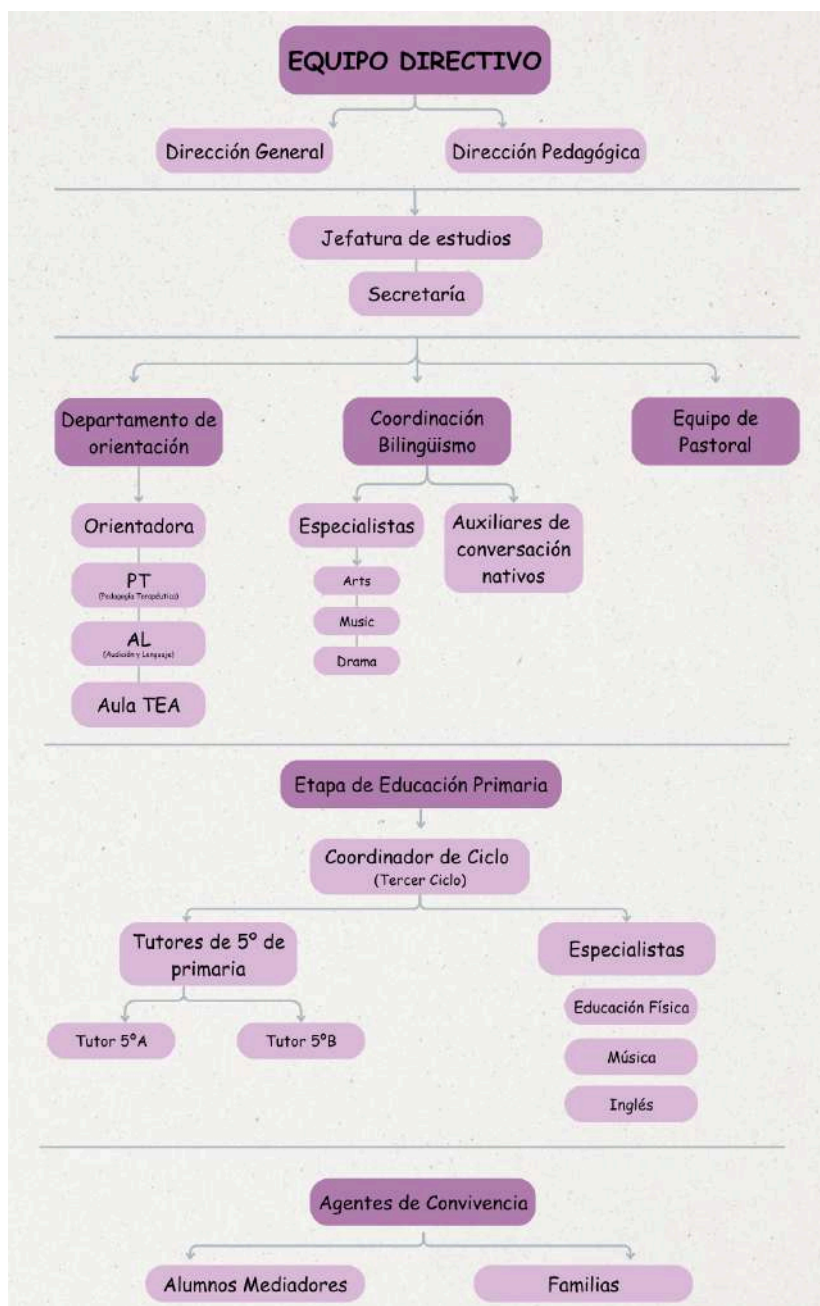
EQUIPO DIRECTIVO

Dirección General

Dirección Pedagógica

Jefatura de estudios

Secretaría

Departamento de orientación

Coordinación Bilingüismo

Equipo de Pastoral

Orientadora

PT
(Pedagogía Terapéutica)

AL
(Audición y Lenguaje)

Aula TEA

Especialistas

Arts

Music

Drama

Auxiliares de conversación nativos

Etapa de Educación Primaria

Coordinador de Ciclo
(Tercer Ciclo)

Tutores de 5º de primaria

Tutor 5ºA

Tutor 5ºB

Especialistas

Educación Física

Música

Inglés

Agentes de Convivencia

Alumnos Mediadores

Familias